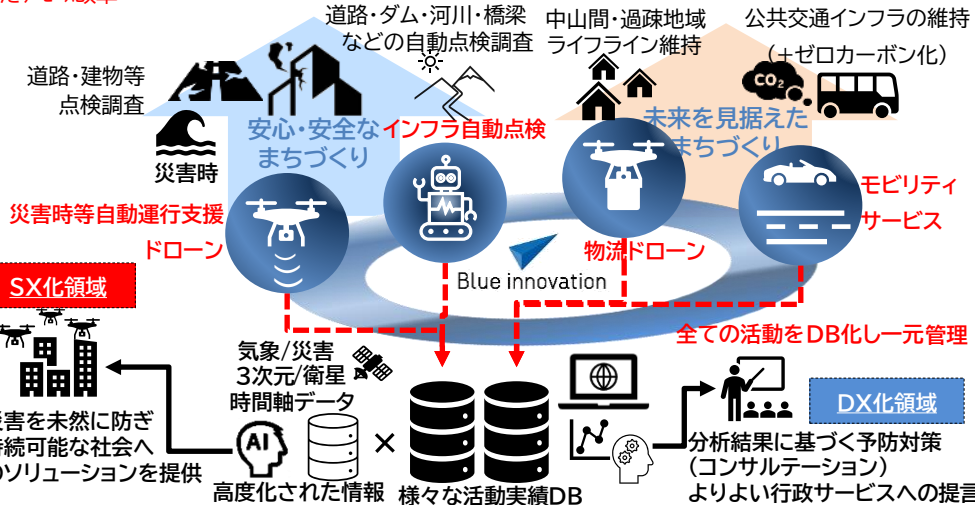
道路・ダム・河川・橋梁などの自動点検調査

中山間・過疎地域ライフライン維持

公共交通インフラの維持（＋ゼロカーボン化）

道路・建物等点検調査

$CO_2$

災害時

安心・安全なまちづくり

インフラ自動点検

未来を見据えたまちづくり

災害時等自動運行支援ドローン

モビリティサービス

Blue innovation

物流ドローン

SX化領域

全ての活動をDB化し一元管理

気象/災害 3次元/衛星 時間軸データ

DX化領域

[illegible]害を未然に防ぎ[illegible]続可能な社会へ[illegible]ソリューションを提供

AI

×

分析結果に基づく予防対策（コンサルテーション）よりよい行政サービスへの提言

高度化された情報

様々な活動実績DB